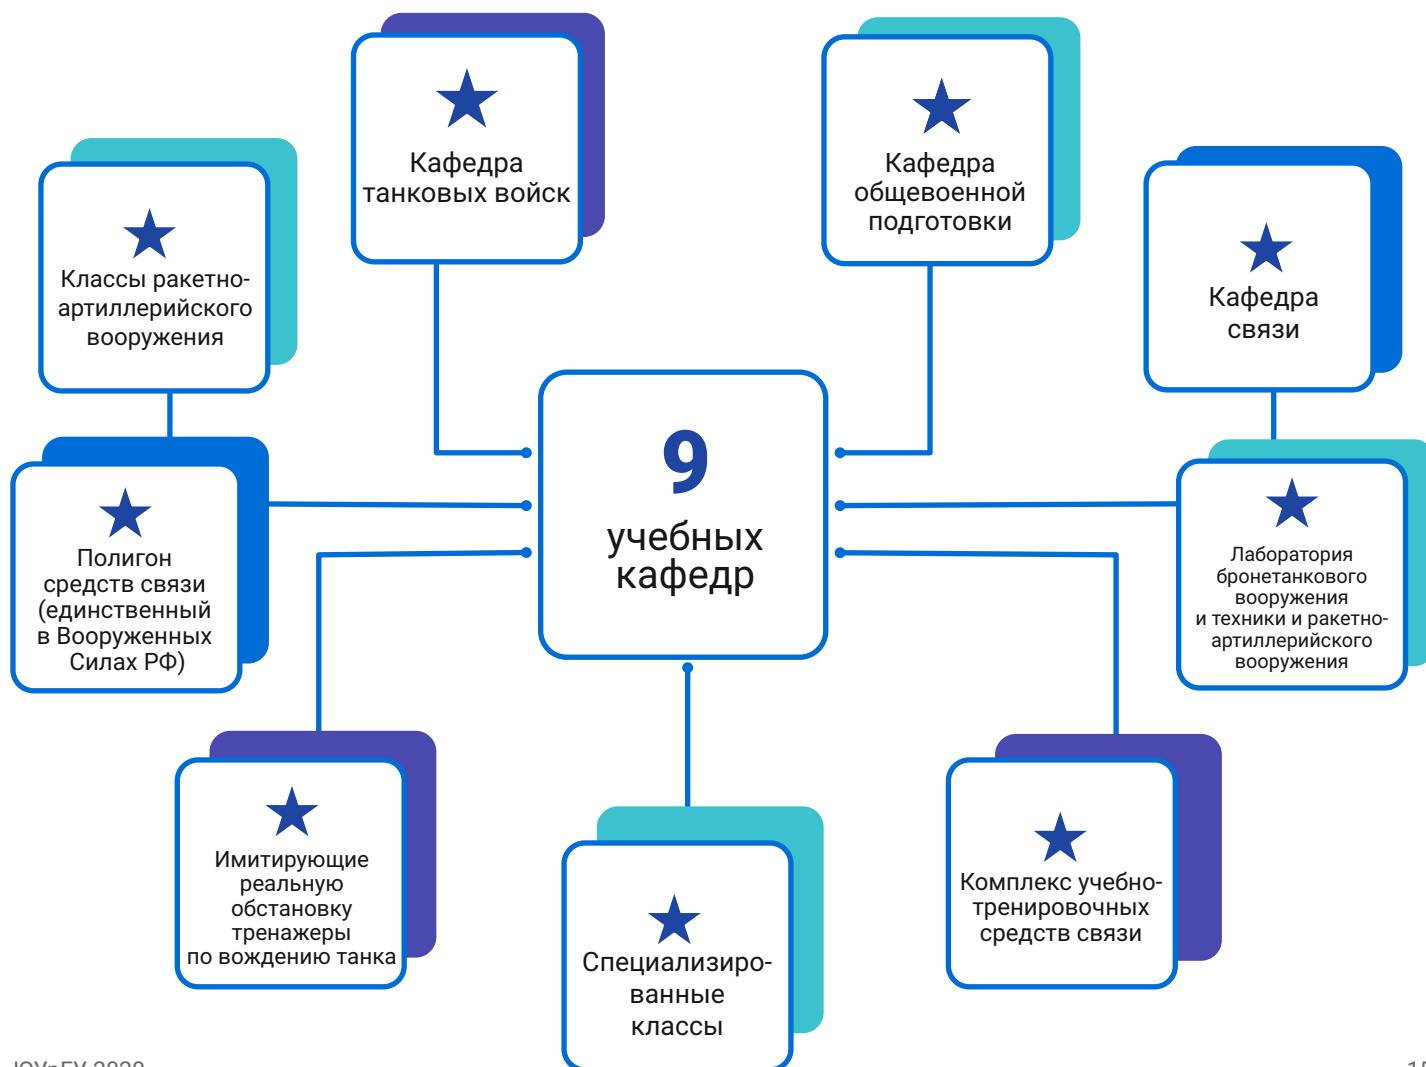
Кафедра танковых войск

Кафедра общевоенной подготовки

Классы ракетно-артиллерийского вооружения

Кафедра связи

9
учебных кафедр

Полигон средств связи (единственный в Вооруженных Силах РФ)

Лаборатория бронетанкового вооружения и техники и ракетно-артиллерийского вооружения

Имитирующие реальную обстановку тренажеры по вождению танка

Специализированные классы

Комплекс учебно-тренировочных средств связи

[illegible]

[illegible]